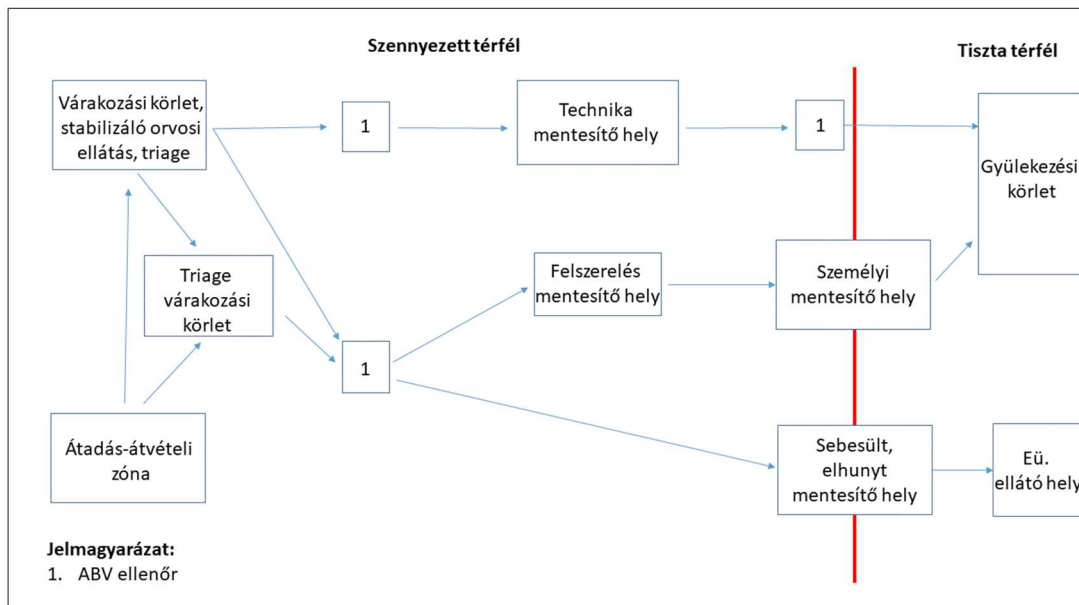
Szennyezett térfél

Tiszta térfél

Várakozási körlet, stabilizáló orvosi ellátás, triage

1

Technika mentesítő hely

1

Gyülekezési körlet

Triage várakozási körlet

Felszerelés mentesítő hely

Személyi mentesítő hely

1

Átadás-átvételi zóna

Sebesült, elhunyt mentesítő hely

Eü. ellátó hely

Jelmagyarázat:
1. ABV ellenőr